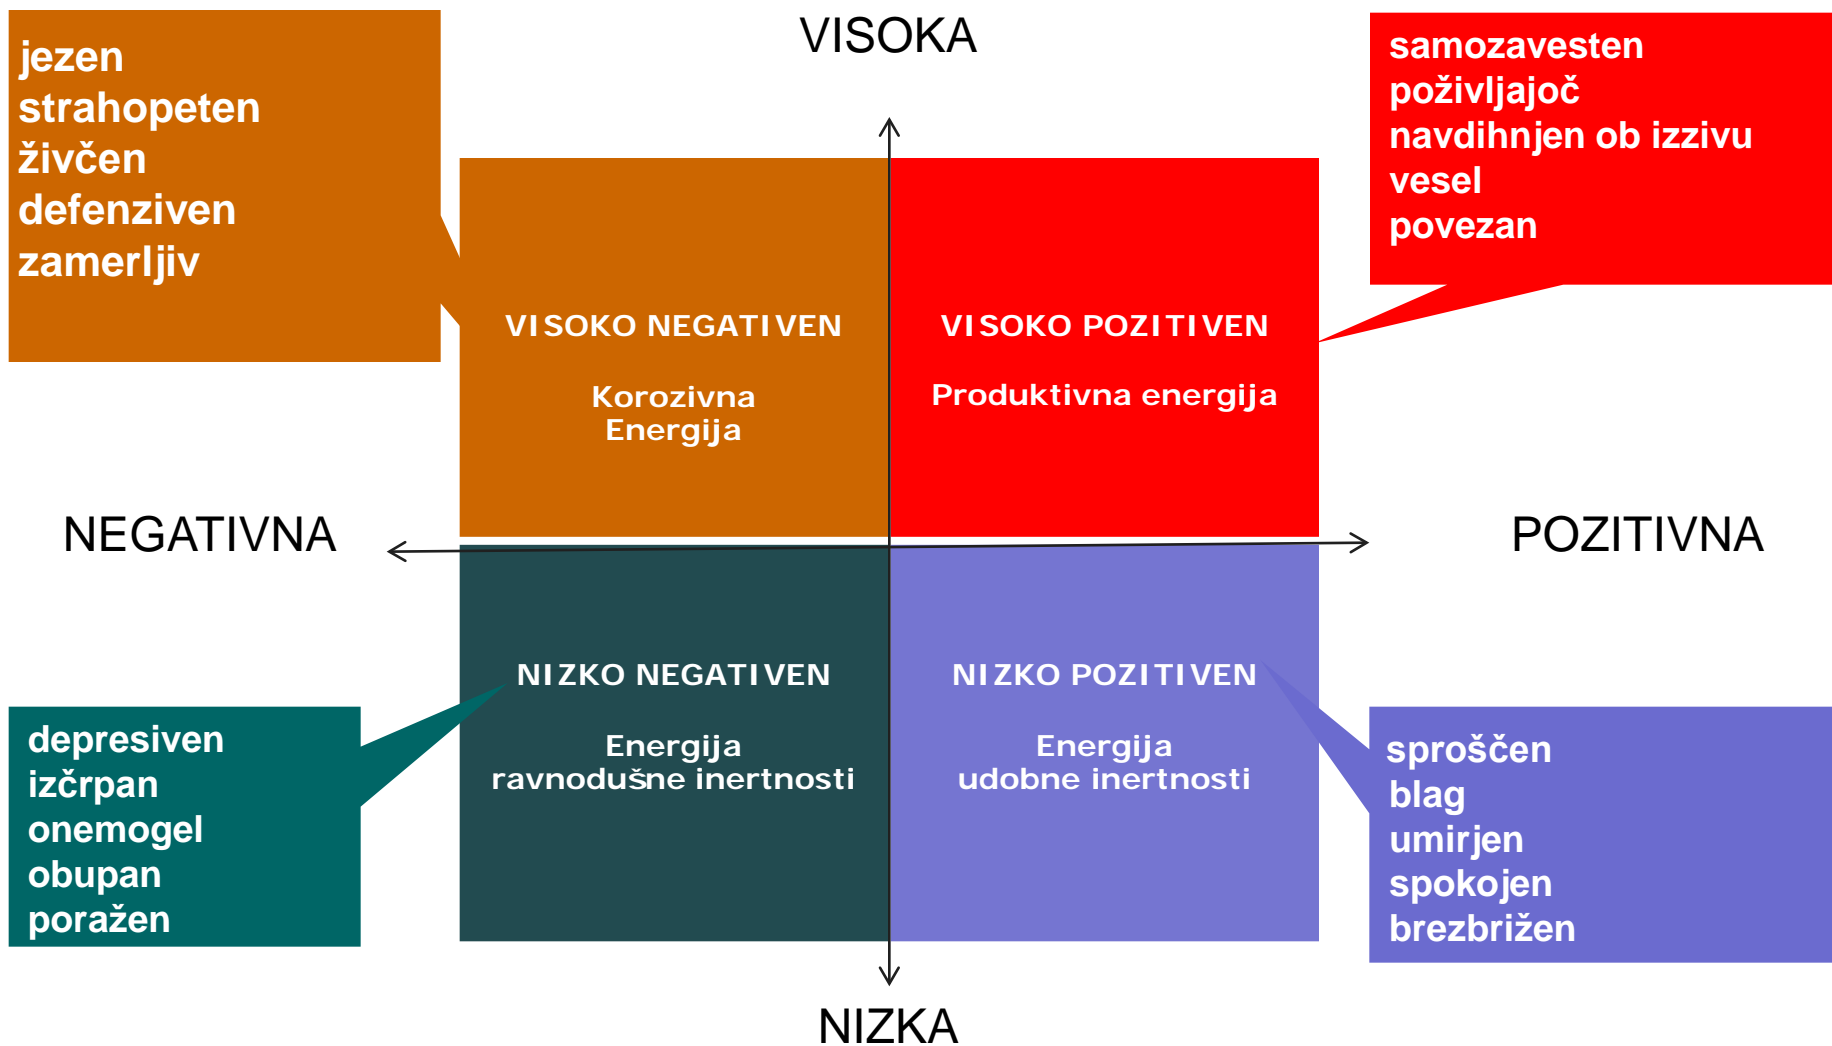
jezen
strahopeten
živčen
defenziven
zamerljiv

VISOKA

samozavesten
poživljajoč
navdihnjen ob izzivu
vesel
povezan

VISOKO NEGATIVEN

Korozivna
Energija

VISOKO POZITIVEN

Produktivna energija

NEGATIVNA

POZITIVNA

NIZKO NEGATIVEN

Energija
ravnodušne inertnosti

NIZKO POZITIVEN

Energija
udobne inertnosti

depresiven
izčrpan
onemogel
obupan
poražen

sproščen
blag
umirjen
spokojen
brezbrižen

NIZKA